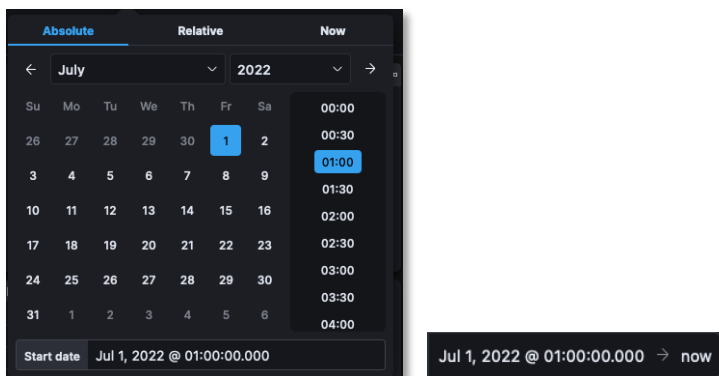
Absolute Relative Now

← July 2022 →

| Su | Mo | Tu | We | Th | Fr | Sa |
|---|---|---|---|---|---|---|
| 26 | 27 | 28 | 29 | 30 | 1 | 2 |
| 3 | 4 | 5 | 6 | 7 | 8 | 9 |
| 10 | 11 | 12 | 13 | 14 | 15 | 16 |
| 17 | 18 | 19 | 20 | 21 | 22 | 23 |
| 24 | 25 | 26 | 27 | 28 | 29 | 30 |
| 31 | 1 | 2 | 3 | 4 | 5 | 6 |

00:00
00:30
01:00
01:30
02:00
02:30
03:00
03:30
04:00

Start date Jul 1, 2022 @ 01:00:00.000

Jul 1, 2022 @ 01:00:00.000 → now